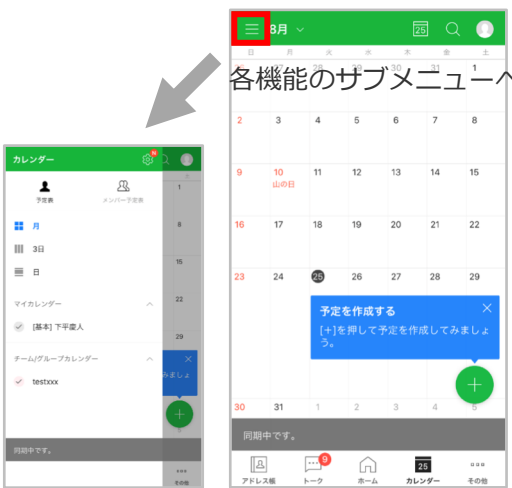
8月

25

日 月 火 水 木 金 土

各機能のサブメニューへ

| 日 | 月 | 火 | 水 | 木 | 金 | 土 |
|---|---|---|---|---|---|---|
| 2 | 3 | 4 | 5 | 6 | 7 | 8 |
| 9 | 10 山の日 | 11 | 12 | 13 | 14 | 15 |
| 16 | 17 | 18 | 19 | 20 | 21 | 22 |
| 23 | 24 | 25 | 26 | 27 | 28 | 29 |
| 30 | 31 | 1 | 2 | 3 | 4 | 5 |

予定を作成する

[+]を押して予定を作成してみましょう。

同期中です。

アドレス帳 9 トーク ホーム 25 カレンダー その他

カレンダー N

予定表 メンバー予定表

月

3日

日

マイカレンダー

[基本] 下平慶人

チーム/グループカレンダー

testxxx

1
8
15
22
29

みましょ

同期中です。

その他